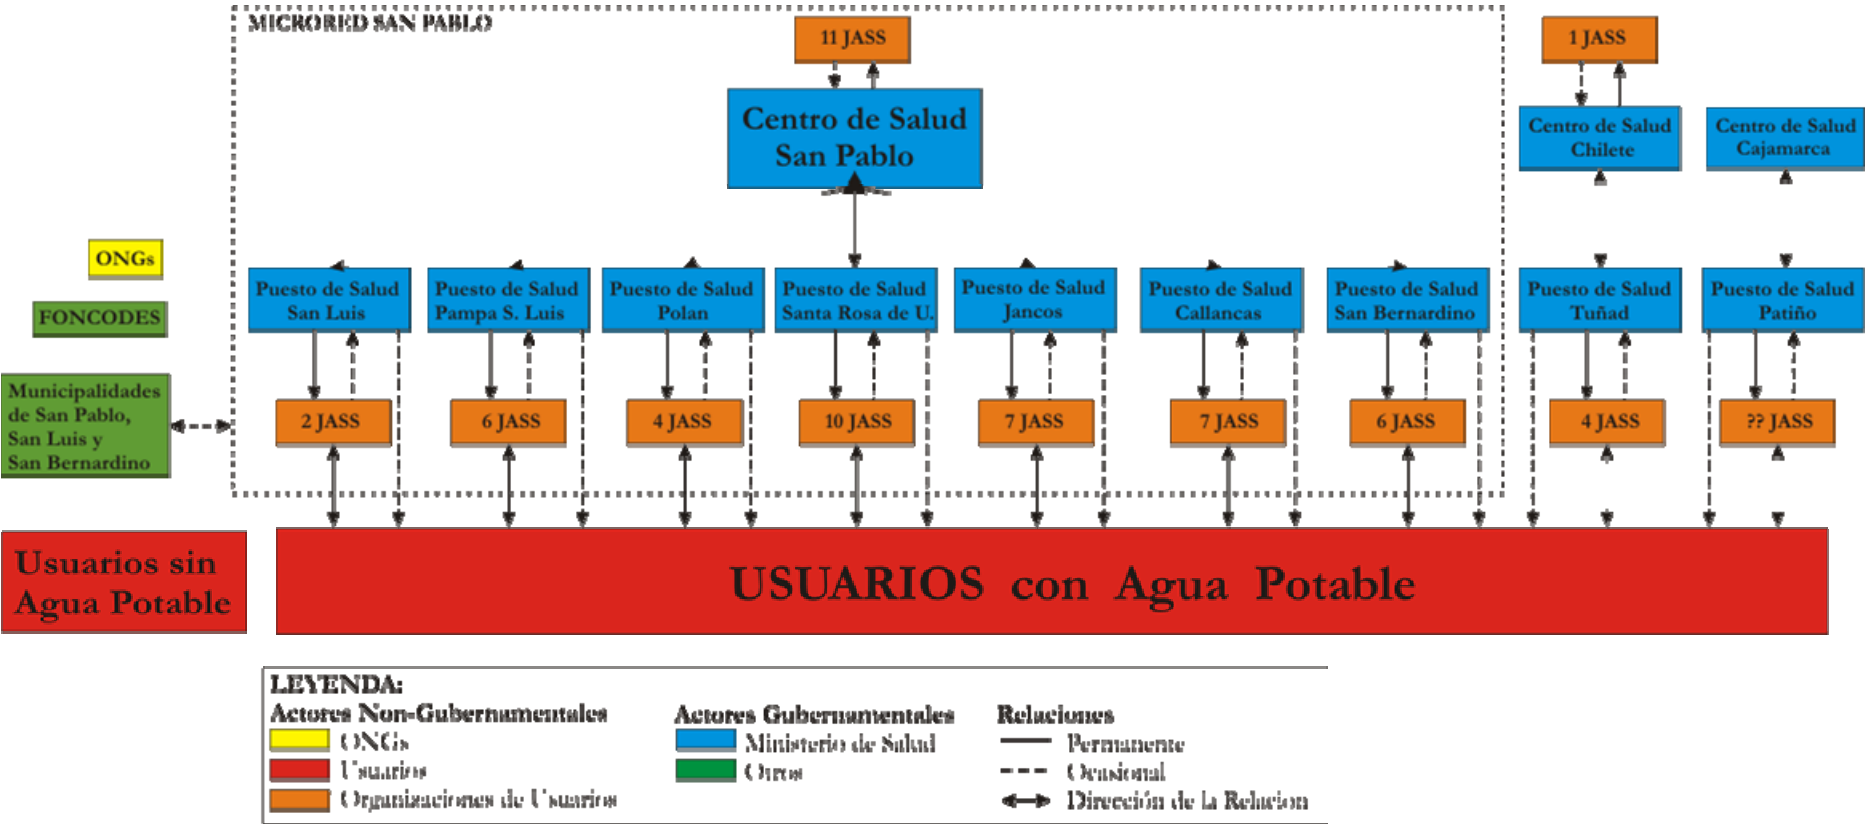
MICRORED SAN PABLO

11 JASS

Centro de Salud San Pablo

1 JASS

Centro de Salud Chilete

Centro de Salud Cajamarca

ONGs

FONCODES

Municipalidades de San Pablo, San Luis y San Bernardino

Puesto de Salud San Luis

Puesto de Salud Pampa S. Luis

Puesto de Salud Polan

Puesto de Salud Santa Rosa de U.

Puesto de Salud Jancos

Puesto de Salud Callancas

Puesto de Salud San Bernardino

Puesto de Salud Tuñad

Puesto de Salud Patiño

2 JASS

6 JASS

4 JASS

10 JASS

7 JASS

7 JASS

6 JASS

4 JASS

?? JASS

Usuarios sin Agua Potable

USUARIOS con Agua Potable

LEYENDA:

Actores Non-Gubernamentales
ONGs
Usuarios
Organizaciones de Usuarios

Actores Gubernamentales
Ministerio de Salud
Otros

Relaciones
Permanente
Ocasional
Dirección de la Relacion